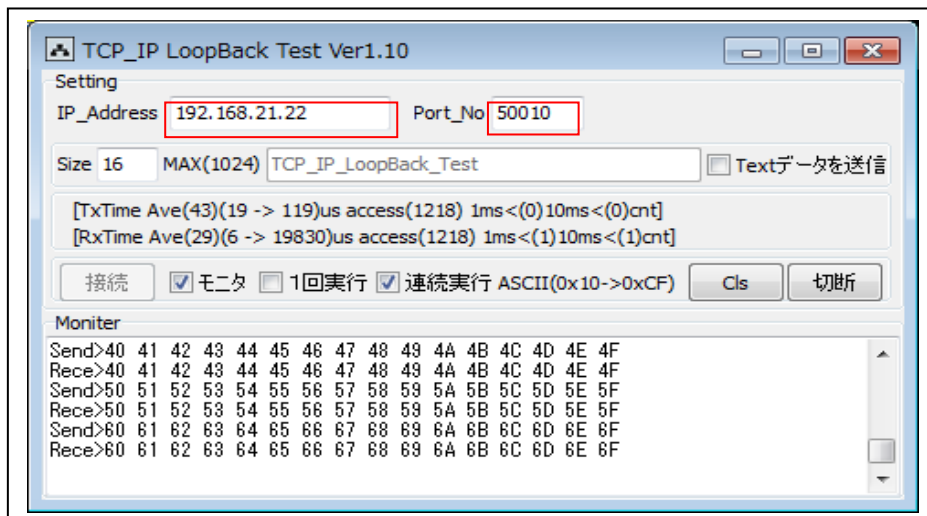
TCP_IP LoopBack Test Ver1.10

Setting

IP_Address 192.168.21.22

Port_No 50010

Size 16 MAX(1024) TCP_IP_LoopBack_Test

Textデータを送信

[TxTime Ave(43)(19 -> 119)us access(1218) 1ms<(0)10ms<(0)cnt]

[RxTime Ave(29)(6 -> 19830)us access(1218) 1ms<(1)10ms<(1)cnt]

接続 モニタ 1回実行 連続実行 ASCII(0x10->0xCF) Cls 切断

Moniter

Send>40 41 42 43 44 45 46 47 48 49 4A 4B 4C 4D 4E 4F
Rece>40 41 42 43 44 45 46 47 48 49 4A 4B 4C 4D 4E 4F
Send>50 51 52 53 54 55 56 57 58 59 5A 5B 5C 5D 5E 5F
Rece>50 51 52 53 54 55 56 57 58 59 5A 5B 5C 5D 5E 5F
Send>60 61 62 63 64 65 66 67 68 69 6A 6B 6C 6D 6E 6F
Rece>60 61 62 63 64 65 66 67 68 69 6A 6B 6C 6D 6E 6F